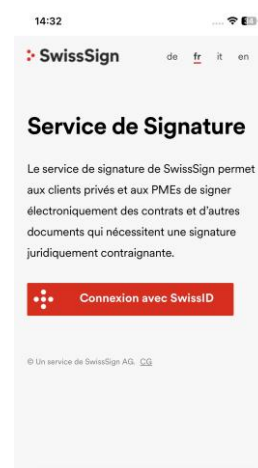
14:32

SwissSign

de fr it en

Service de Signature

Le service de signature de SwissSign permet aux clients privés et aux PMEs de signer électroniquement des contrats et d'autres documents qui nécessitent une signature juridiquement contraignante.

Connexion avec SwissID

© Un service de SwissSign AG. CG